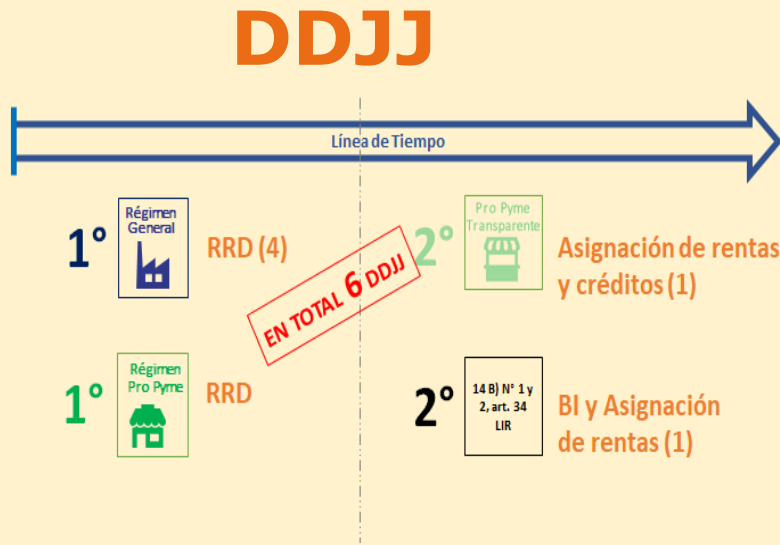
DDJJ

Línea de Tiempo

1° Régimen General RRD (4)

EN TOTAL 6 DDJJ

2° Pro Pyme Transparente Asignación de rentas y créditos (1)

1° Régimen Pro Pyme RRD

2° 14 B) N° 1 y 2, art. 34 LIR BI y Asignación de rentas (1)